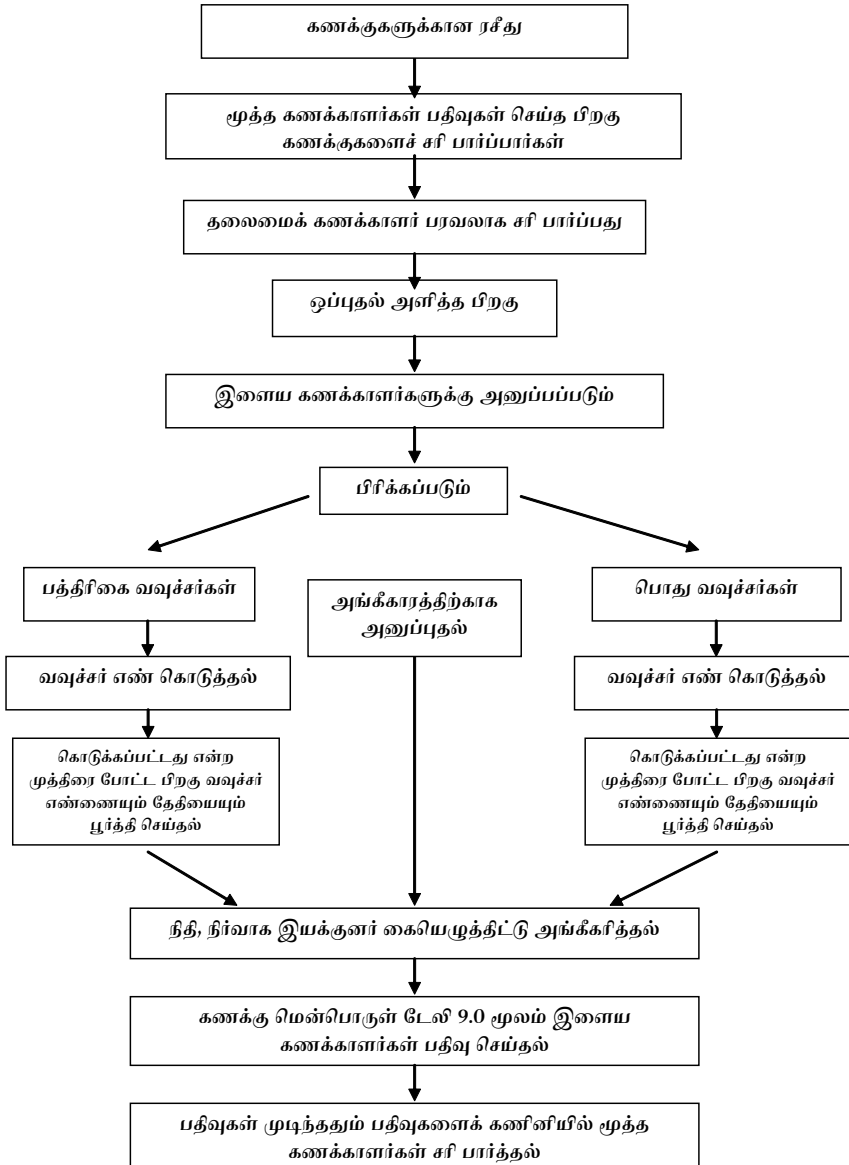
கணக்குகளுக்கான ரசீது

மூத்த கணக்காளர்கள் பதிவுகள் செய்த பிறகு கணக்குகளைச் சரி பார்ப்பார்கள்

தலைமைக் கணக்காளர் பரவலாக சரி பார்ப்பது

ஒப்புதல் அளித்த பிறகு

இளைய கணக்காளர்களுக்கு அனுப்பப்படும்

பிரிக்கப்படும்

பத்திரிகை வவுச்சர்கள்

வவுச்சர் எண் கொடுத்தல்

கொடுக்கப்பட்டது என்ற முத்திரை போட்ட பிறகு வவுச்சர் எண்ணையும் தேதியையும் பூர்த்தி செய்தல்

அங்கீகாரத்திற்காக அனுப்புதல்

பொது வவுச்சர்கள்

வவுச்சர் எண் கொடுத்தல்

கொடுக்கப்பட்டது என்ற முத்திரை போட்ட பிறகு வவுச்சர் எண்ணையும் தேதியையும் பூர்த்தி செய்தல்

நிதி, நிர்வாக இயக்குனர் கையெழுத்திட்டு அங்கீகரித்தல்

கணக்கு மென்பொருள் டேலி 9.0 மூலம் இளைய கணக்காளர்கள் பதிவு செய்தல்

பதிவுகள் முடிந்ததும் பதிவுகளைக் கணினியில் மூத்த கணக்காளர்கள் சரி பார்த்தல்